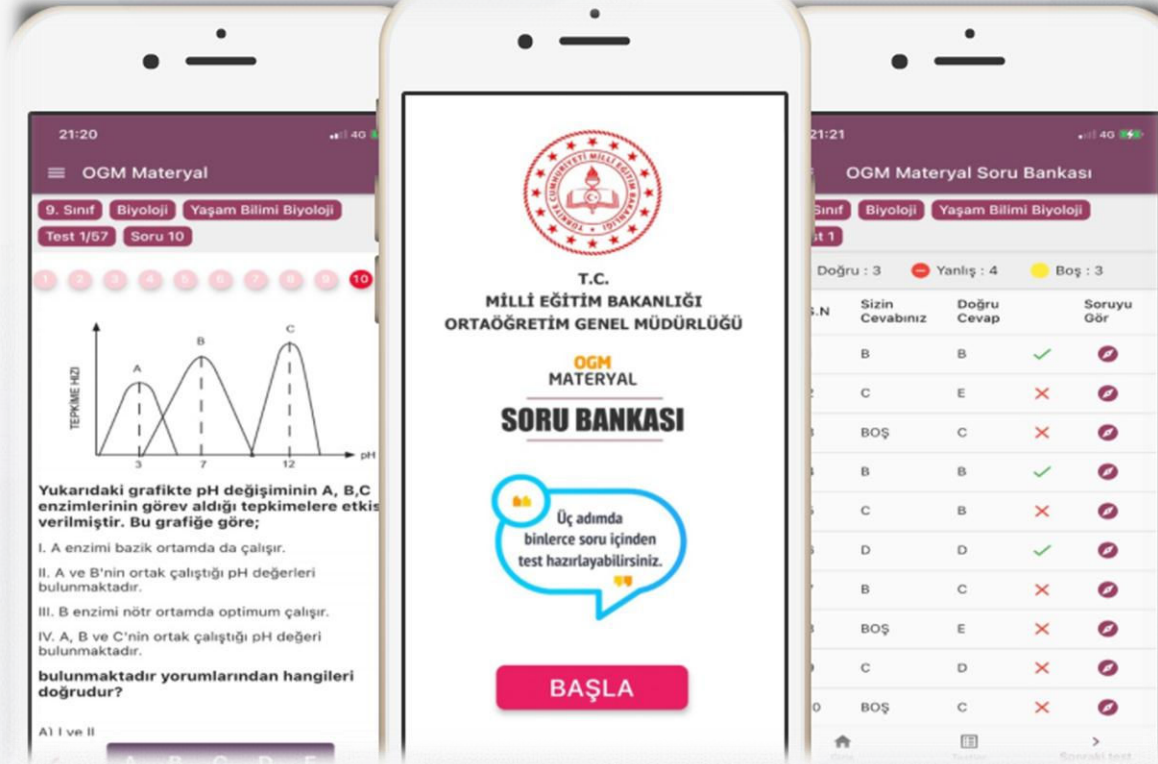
21:20

OGM Materyal

9. Sınıf Biyoloji Yaşam Bilimi Biyoloji
Test 1/57 Soru 10

1 2 3 4 5 6 7 8 9 10

TEPKİME HIZI
A B C
3 7 12 pH

Yukarıdaki grafikte pH değişiminin A, B,C enzimlerinin görev aldığı tepkimelere etkis verilmiştir. Bu grafiğe göre;

I. A enzimi bazik ortamda da çalışır.

II. A ve B'nin ortak çalıştığı pH değerleri bulunmaktadır.

III. B enzimi nötr ortamda optimum çalışır.

IV. A, B ve C'nin ortak çalıştığı pH değeri bulunmaktadır.

bulunmaktadır yorumlarından hangileri doğrudur?

A) I ve II

TÜRKİYE CUMHURİYETİ MİLLİ EĞİTİM BAKANLIĞI

T.C.
MİLLİ EĞİTİM BAKANLIĞI
ORTAÖĞRETİM GENEL MÜDÜRLÜĞÜ

OGM
MATERYAL

SORU BANKASI

Üç adımda binlerce soru içinden test hazırlayabilirsiniz.

BAŞLA

21:21

OGM Materyal Soru Bankası

Sınıf Biyoloji Yaşam Bilimi Biyoloji
st 1

Doğru : 3 Yanlış : 4 Boş : 3

| S.N | Sizin Cevabınız | Doğru Cevap | | Soruyu Gör |
|---|---|---|---|---|
| | B | B | ✓ | |
| | C | E | ✗ | |
| | BOŞ | C | ✗ | |
| | B | B | ✓ | |
| | C | B | ✗ | |
| | D | D | ✓ | |
| | B | C | ✗ | |
| | BOŞ | E | ✗ | |
| | C | D | ✗ | |
| 0 | BOŞ | C | ✗ | |